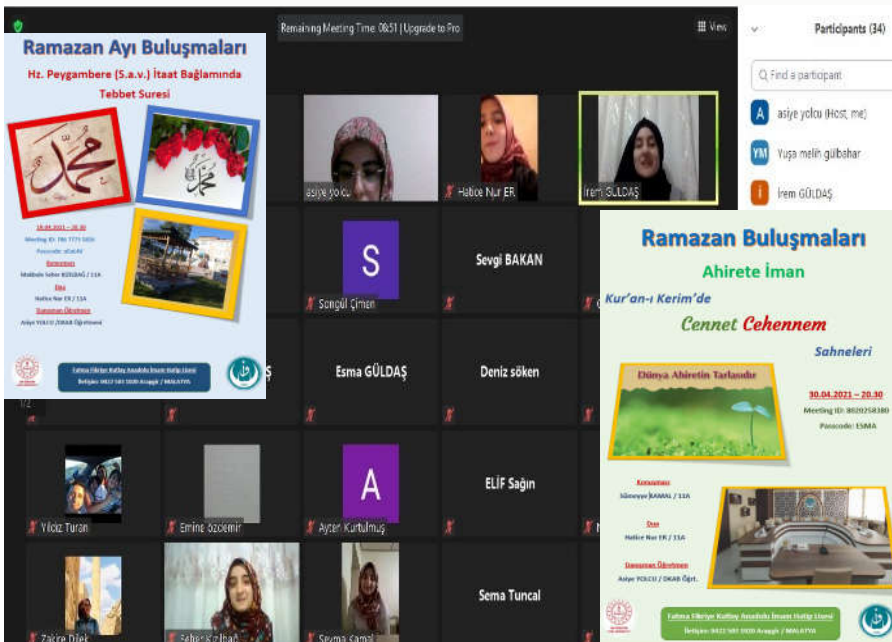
Remaining Meeting Time: 08:51 | Upgrade to Pro

View

Participants (34)

Find a participant

asiye yolcu (Host, me)

Yuşa melih gülbahar

İrem GÜLDAŞ

Ramazan Ayı Buluşmaları

Hz. Peygambere (S.a.v.) İtaat Bağlamında

Tebbet Suresi

30.04.2021 – 20.30

Meeting ID: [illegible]

Passcode: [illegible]

Konuşmacı

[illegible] / 11A

Dua

Hatice Nur ER / 11A

Danışman Öğretmen

Asiye YOLCU / DKAB Öğretmeni

Fatma Fikriye Kutlay Anadolu İmam Hatip Lisesi

İletişim: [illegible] Arapgir / MALATYA

1/2

asiye yolcu

Hatice Nur ER

İrem GÜLDAŞ

Songül Çimen

Sevgi BAKAN

Esma GÜLDAŞ

Deniz söken

Yıldız Turan

Emine Özdemir

Ayten Kurtulmuş

ELİF Sağın

Zakire Dilek

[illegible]

Şeyma Kamal

Sema Tuncal

Ramazan Buluşmaları

Ahirete İman

Kur'an-ı Kerim'de

Cennet Cehennem

Sahneleri

Dünya Ahiretin Tarlasıdır

30.04.2021 – 20.30

Meeting ID: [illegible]

Passcode: ESMA

Konuşmacı

Sümeyye KAMAL / 11A

Dua

Hatice Nur ER / 11A

Danışman Öğretmen

Asiye YOLCU / DKAB Öğrt.

Fatma Fikriye Kutlay Anadolu İmam Hatip Lisesi

İletişim: 0422 581 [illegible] Arapgir / MALATYA